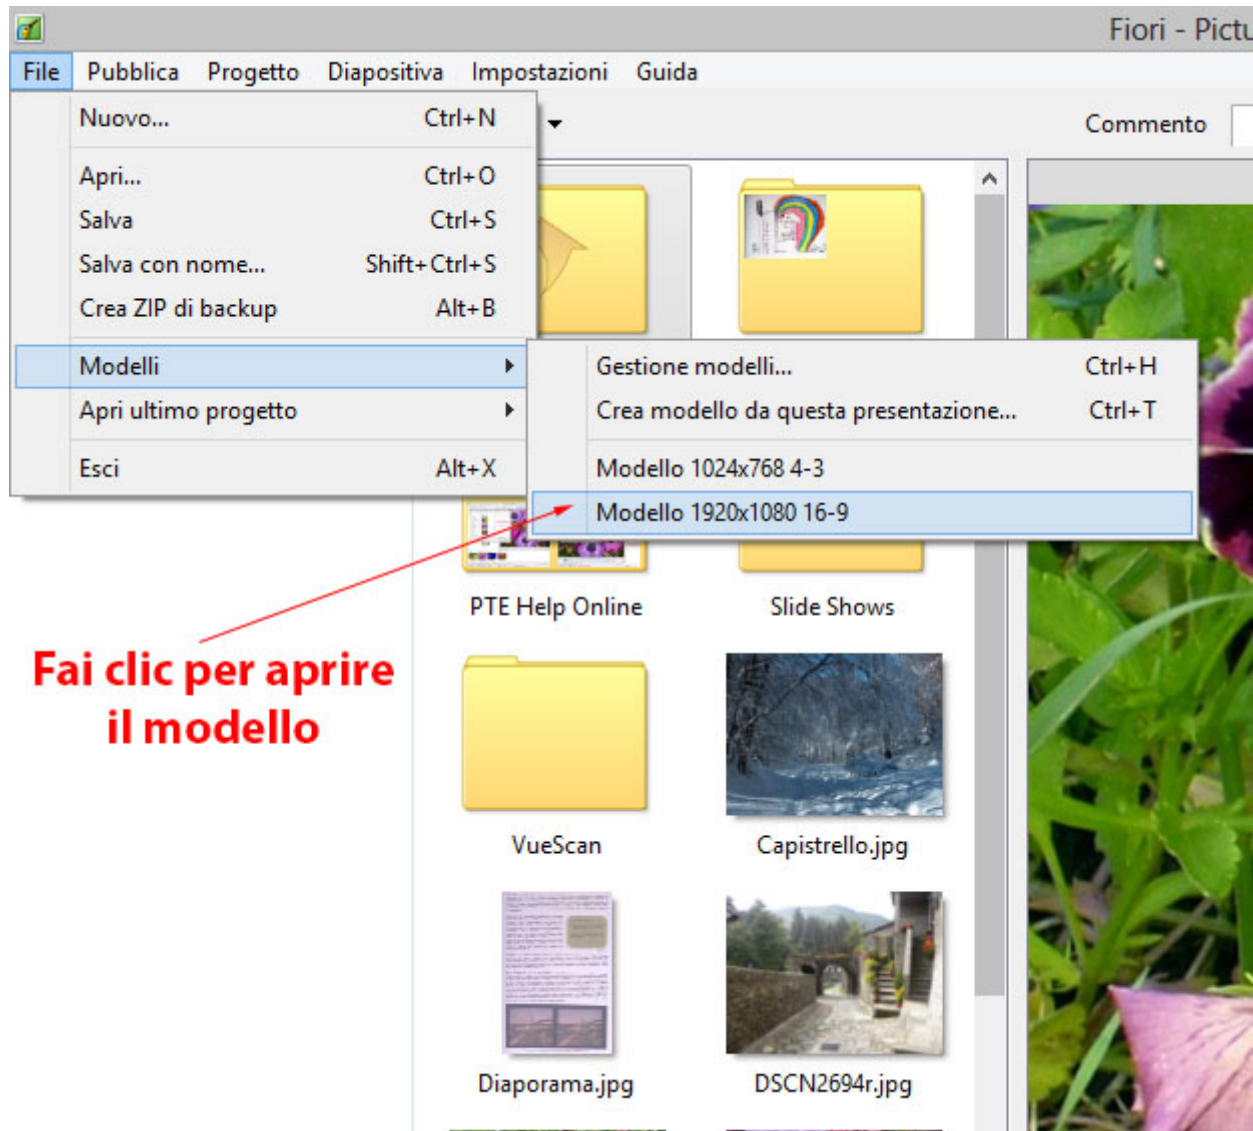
Fiori - Pictu

File Pubblica Progetto Diapositiva Impostazioni Guida

Nuovo... Ctrl+N
Apri... Ctrl+O
Salva Ctrl+S
Salva con nome... Shift+Ctrl+S
Crea ZIP di backup Alt+B
Modelli
Apri ultimo progetto
Esci Alt+X

Gestione modelli... Ctrl+H
Crea modello da questa presentazione... Ctrl+T
Modello 1024x768 4-3
Modello 1920x1080 16-9

Commento

PTE Help Online
Slide Shows
VueScan
Capistrello.jpg
Diaporama.jpg
DSCN2694r.jpg

Fai clic per aprire il modello